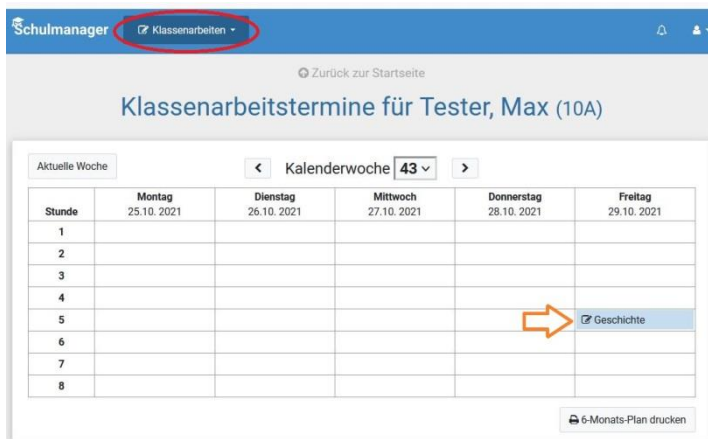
Schulmanager   Klassenarbeiten ▾

Zurück zur Startseite

Klassenarbeitstermine für Tester, Max (10A)

Aktuelle Woche

‹ Kalenderwoche 43 ›

| Stunde | Montag 25.10.2021 | Dienstag 26.10.2021 | Mittwoch 27.10.2021 | Donnerstag 28.10.2021 | Freitag 29.10.2021 |
|---|---|---|---|---|---|
| 1 | | | | | |
| 2 | | | | | |
| 3 | | | | | |
| 4 | | | | | |
| 5 | | | | | Geschichte |
| 6 | | | | | |
| 7 | | | | | |
| 8 | | | | | |

6-Monats-Plan drucken